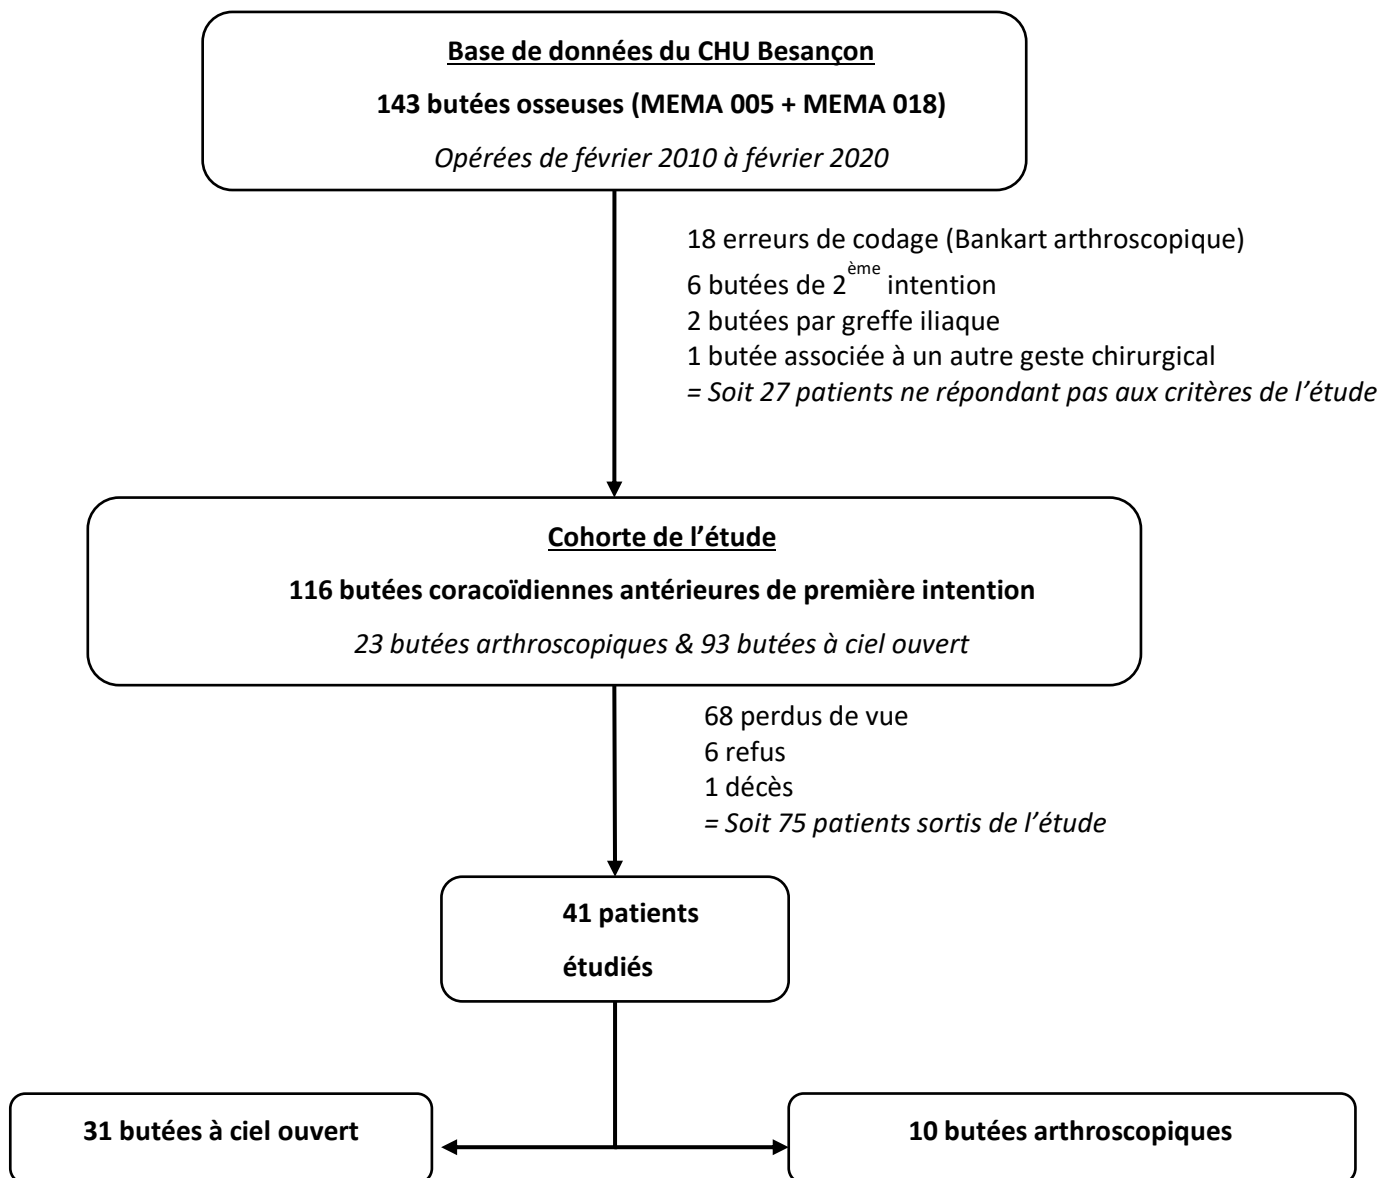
Base de données du CHU Besançon

143 butées osseuses (MEMA 005 + MEMA 018)

Opérées de février 2010 à février 2020

18 erreurs de codage (Bankart arthroscopique)
6 butées de 2$^{ème}$ intention
2 butées par greffe iliaque
1 butée associée à un autre geste chirurgical
= Soit 27 patients ne répondant pas aux critères de l'étude

Cohorte de l'étude

116 butées coracoïdiennes antérieures de première intention

23 butées arthroscopiques & 93 butées à ciel ouvert

68 perdus de vue
6 refus
1 décès
= Soit 75 patients sortis de l'étude

41 patients étudiés

31 butées à ciel ouvert

10 butées arthroscopiques